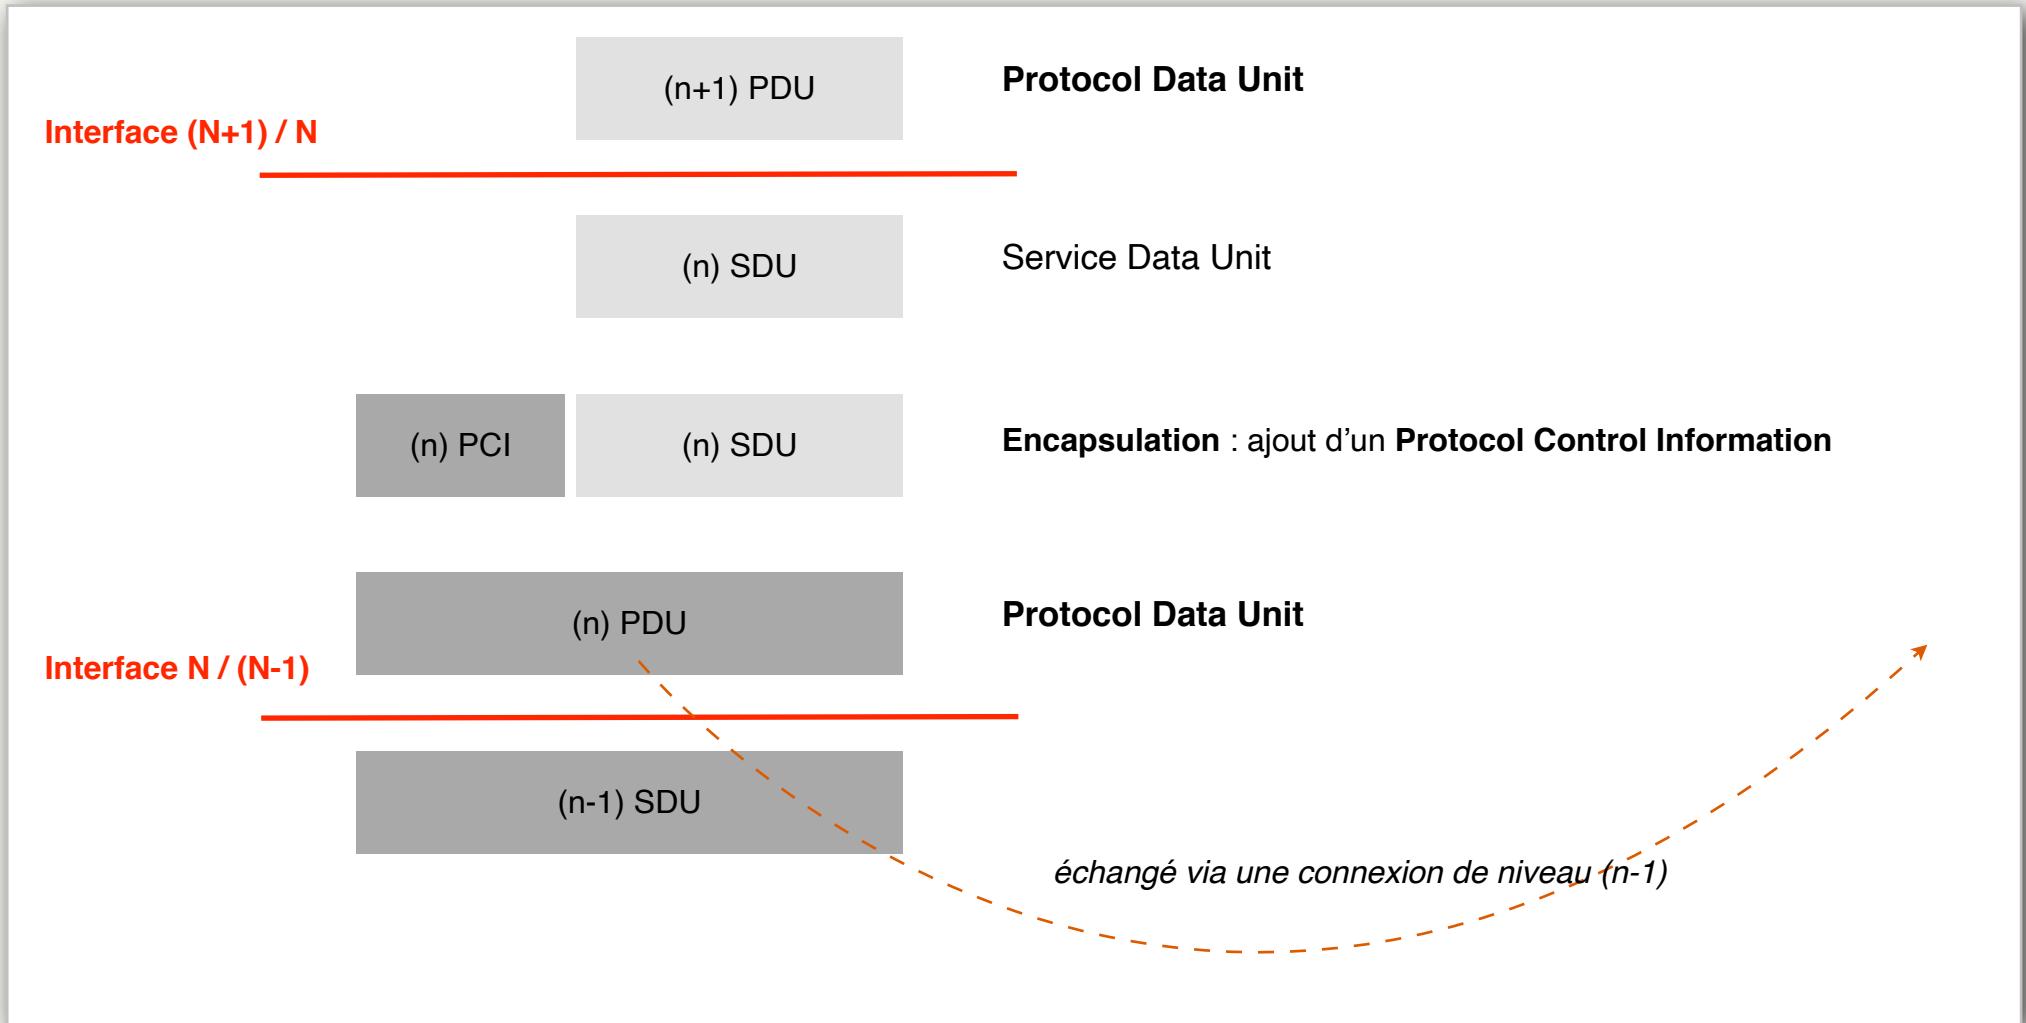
(n+1) PDU

Protocol Data Unit

Interface (N+1) / N

(n) SDU

Service Data Unit

(n) PCI

(n) SDU

Encapsulation : ajout d’un Protocol Control Information

(n) PDU

Protocol Data Unit

Interface N / (N-1)

(n-1) SDU

échangé via une connexion de niveau (n-1)